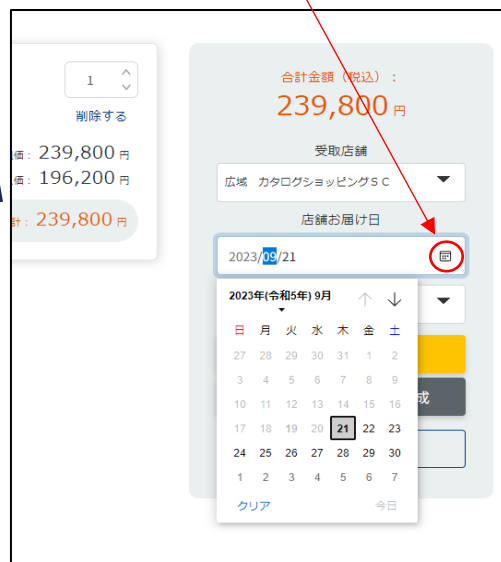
1

削除する

価：239,800円

価：196,200円

計：239,800円

合計金額（税込）：

239,800円

受取店舗

広域　カタログショッピングＳＣ

店舗お届け日

2023/09/21

2023年(令和5年) 9月

| 日 | 月 | 火 | 水 | 木 | 金 | 土 |
|---|---|---|---|---|---|---|
| 27 | 28 | 29 | 30 | 31 | 1 | 2 |
| 3 | 4 | 5 | 6 | 7 | 8 | 9 |
| 10 | 11 | 12 | 13 | 14 | 15 | 16 |
| 17 | 18 | 19 | 20 | 21 | 22 | 23 |
| 24 | 25 | 26 | 27 | 28 | 29 | 30 |
| 1 | 2 | 3 | 4 | 5 | 6 | 7 |

クリア

今日

成